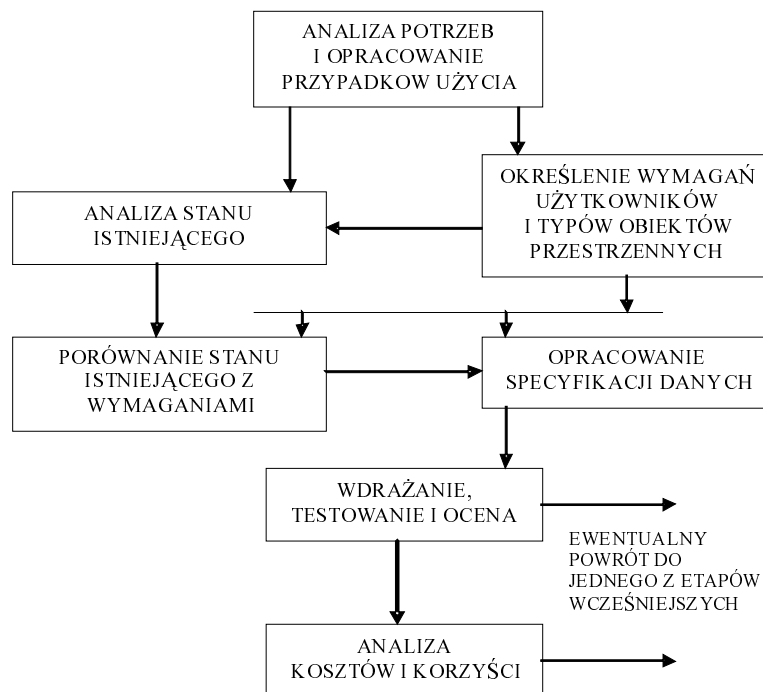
ANALIZA POTRZEB I OPRACOWANIE PRZYPADKOW UŻYCIA

OKREŚLENIE WYMAGAŃ UŻYTKOWNIKÓW I TYPÓW OBIEKTÓW PRZESTRZENNYCH

ANALIZA STANU ISTNIEJĄCEGO

PORÓWNANIE STANU ISTNIEJĄCEGO Z WYMAGANIAMI

OPRACOWANIE SPECYFIKACJI DANYCH

WDRAŻANIE, TESTOWANIE I OCENA

EWENTUALNY POWRÓT DO JEDNEGO Z ETAPÓW WCZEŚNIEJSZYCH

ANALIZA KOSZTÓW I KORZYŚCI